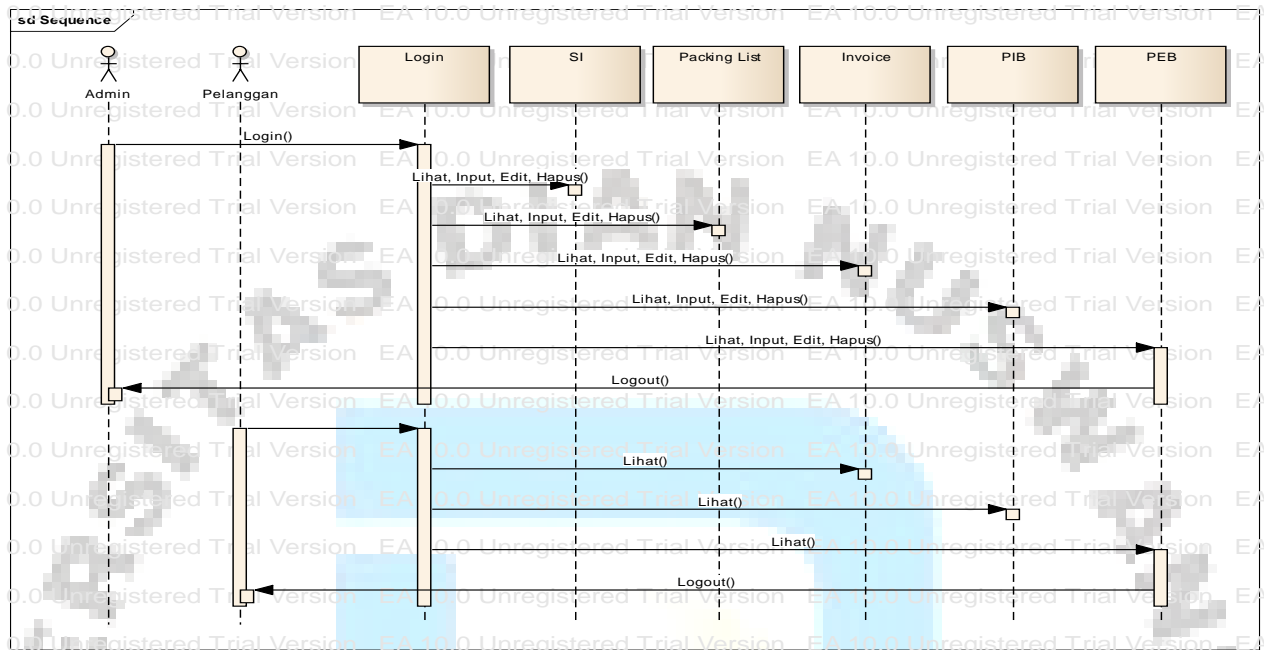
sd Sequence

Admin
Pelanggan
Login
SI
Packing List
Invoice
PIB
PEB

Login()
Lihat, Input, Edit, Hapus()
Lihat, Input, Edit, Hapus()
Lihat, Input, Edit, Hapus()
Lihat, Input, Edit, Hapus()
Lihat, Input, Edit, Hapus()
Logout()
Lihat()
Lihat()
Lihat()
Logout()

EA 10.0 Unregistered Trial Version